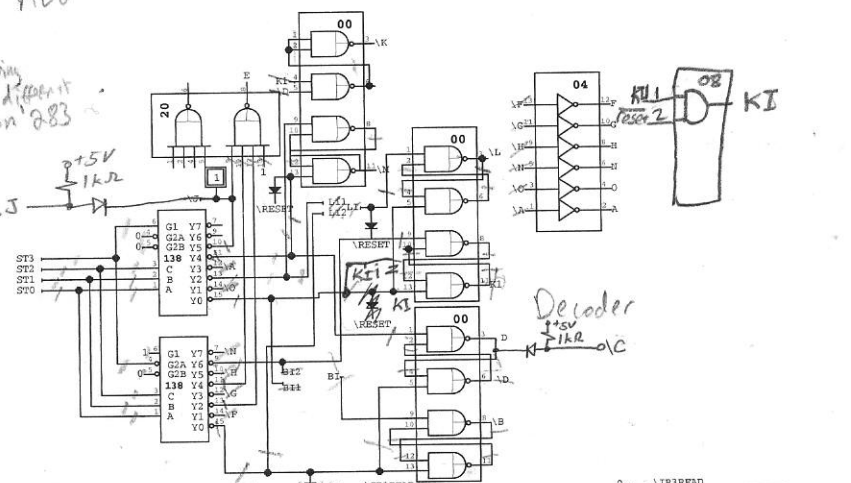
ing different than 283

+5V
1kΩ
J
20
E
00
K
KI
D
RESET
04
F
G
H
N
O
A
08
KI 1
reset 2
KI
00
L
LI1
LI2
M
RESET
KI 1
KI 2
KI
RESET
ST3
ST2
ST1
ST0
G1 Y7
G2A Y6
G2B Y5
138 Y4
C Y3
B Y2
A Y1
Y0
G1 Y7
G2A Y6
G2B Y5
138 Y4
C Y3
B Y2
A Y1
Y0
N
H
G
F
BI2
BI1
BI
00
D
D
B
Decoder
+5V
1kΩ
C